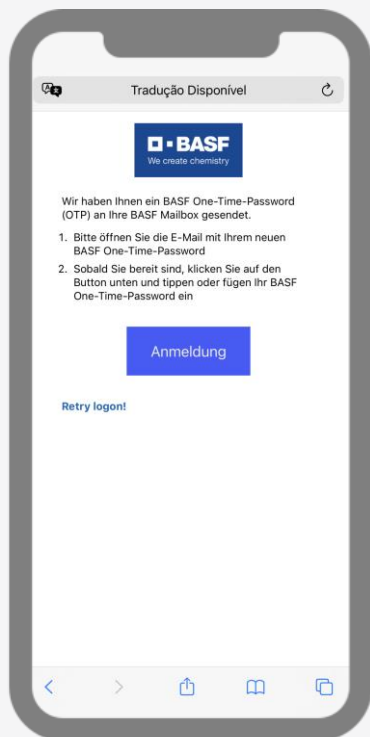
Tradução Disponível

BASF
We create chemistry

Wir haben Ihnen ein BASF One-Time-Password (OTP) an Ihre BASF Mailbox gesendet.

1. Bitte öffnen Sie die E-Mail mit Ihrem neuen BASF One-Time-Password
2. Sobald Sie bereit sind, klicken Sie auf den Button unten und tippen oder fügen Ihr BASF One-Time-Password ein

Anmeldung

Retry logon!